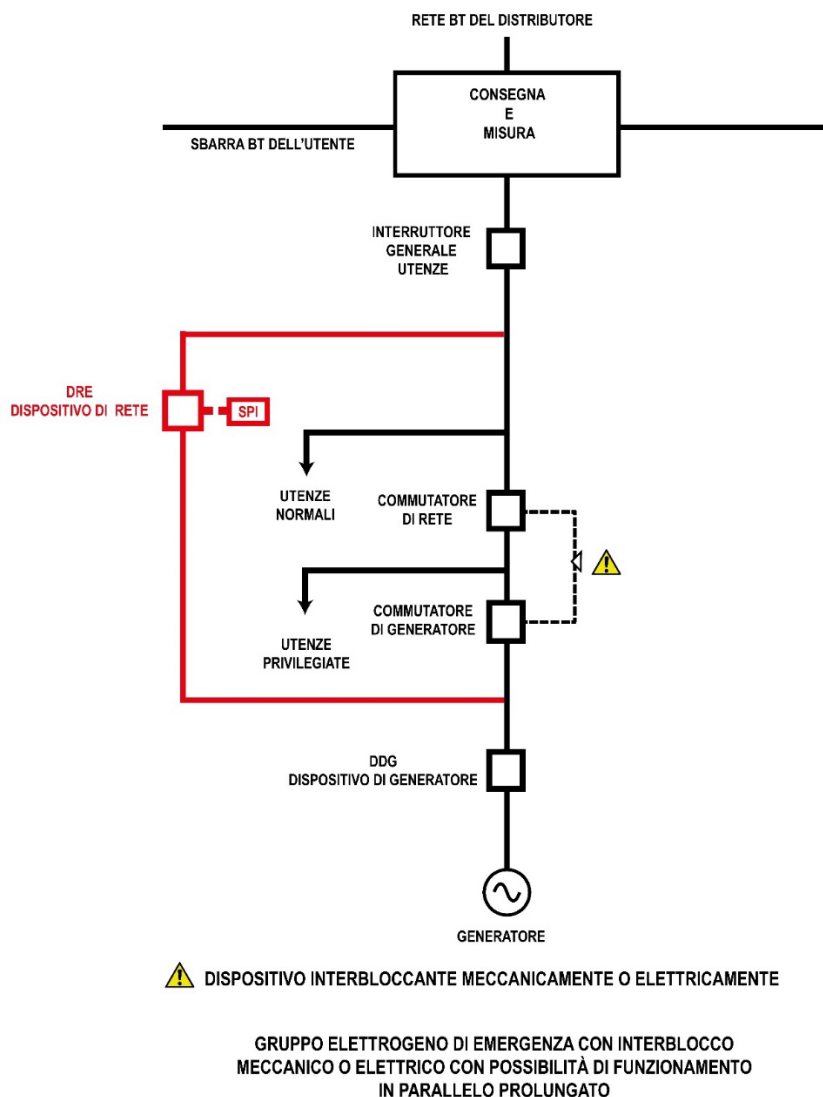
RETE BT DEL DISTRIBUTORE

CONSEGNA
E
MISURA

SBARRA BT DELL'UTENTE

INTERRUTTORE
GENERALE
UTENZE

DRE
DISPOSITIVO DI RETE

SPI

UTENZE
NORMALI

COMMUTATORE
DI RETE

UTENZE
PRIVILEGIATE

COMMUTATORE
DI GENERATORE

DDG
DISPOSITIVO DI GENERATORE

GENERATORE

DISPOSITIVO INTERBLOCCANTE MECCANICAMENTE O ELETTRICAMENTE

GRUPPO ELETTROGENO DI EMERGENZA CON INTERBLOCCO MECCANICO O ELETTRICO CON POSSIBILITÀ DI FUNZIONAMENTO IN PARALLELO PROLUNGATO